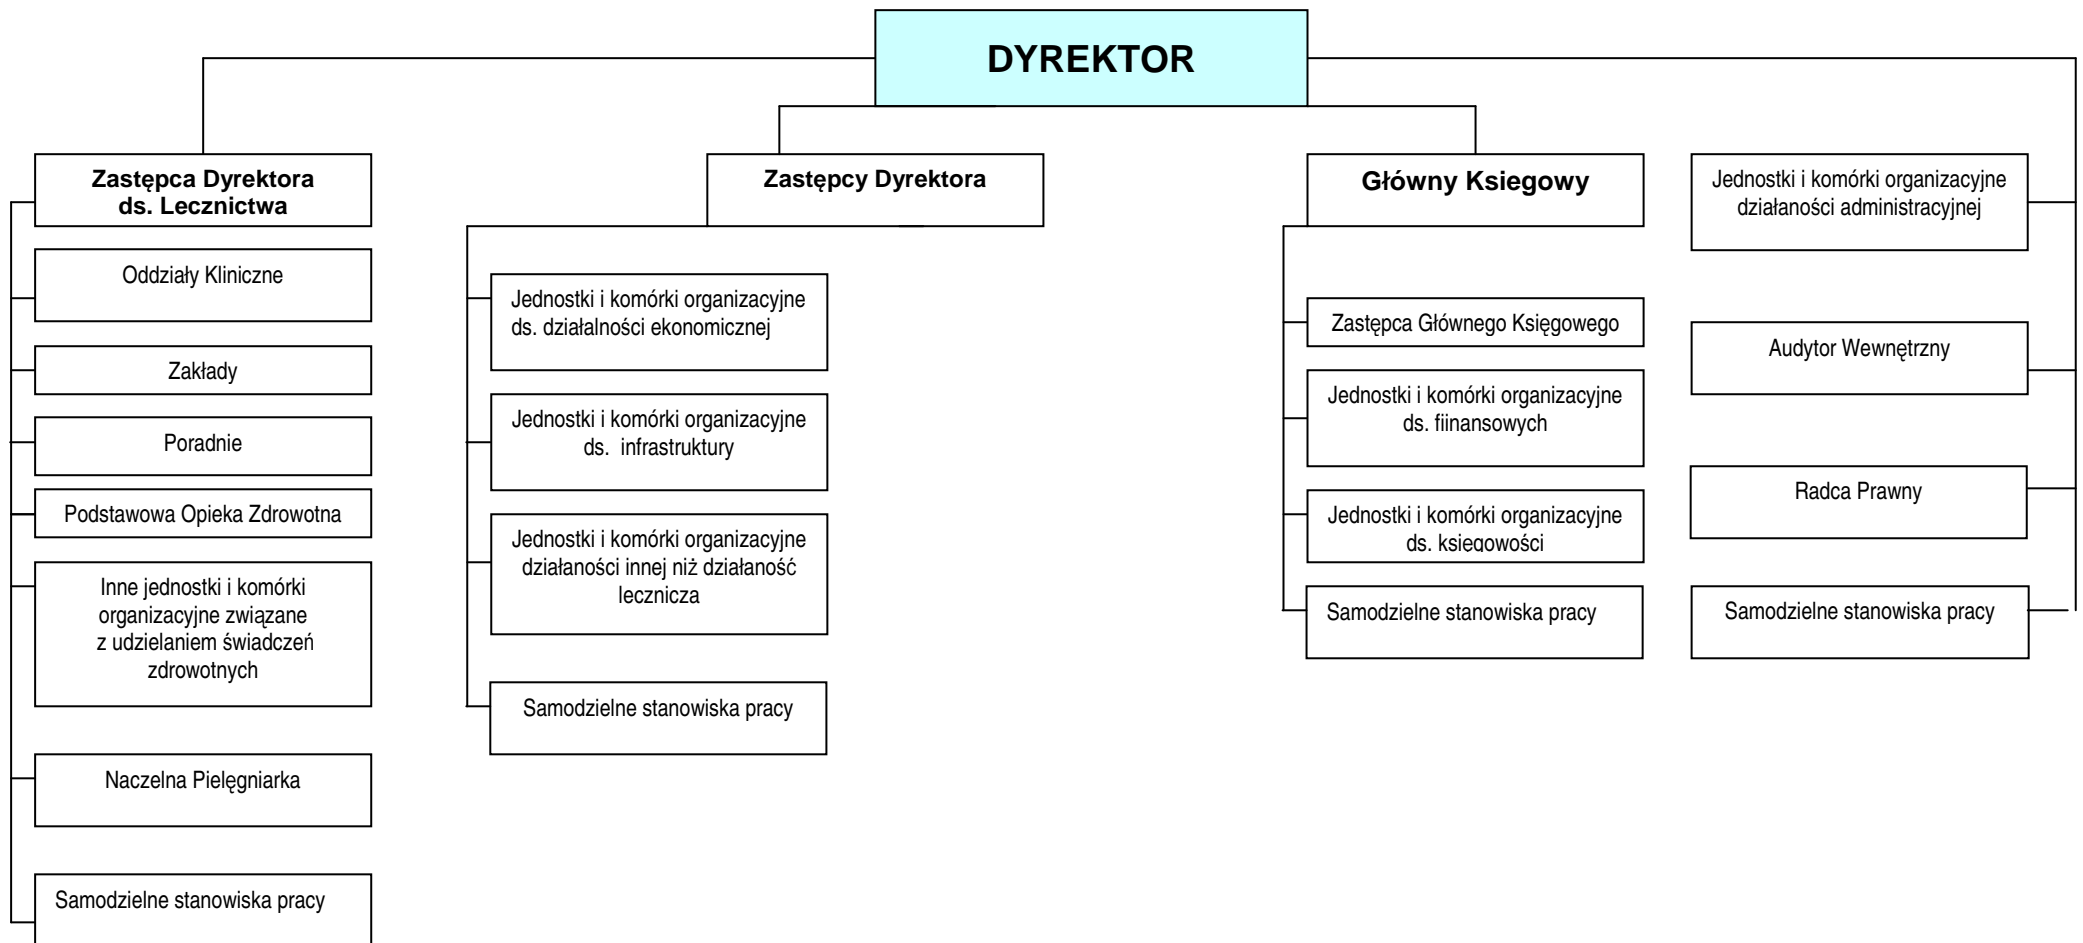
DYREKTOR

Zastępca Dyrektora ds. Lecznictwa

Oddziały Kliniczne

Zakłady

Poradnie

Podstawowa Opieka Zdrowotna

Inne jednostki i komórki organizacyjne związane z udzielaniem świadczeń zdrowotnych

Naczelna Pielęgniarka

Samodzielne stanowiska pracy

Zastępcy Dyrektora

Jednostki i komórki organizacyjne ds. działalności ekonomicznej

Jednostki i komórki organizacyjne ds. infrastruktury

Jednostki i komórki organizacyjne działanosci innej niż działaność lecznicza

Samodzielne stanowiska pracy

Główny Ksiegowy

Zastępca Głównego Księgowego

Jednostki i komórki organizacyjne ds. fiinansowych

Jednostki i komórki organizacyjne ds. księgowości

Samodzielne stanowiska pracy

Jednostki i komórki organizacyjne działaności administracyjnej

Audytor Wewnętrzny

Radca Prawny

Samodzielne stanowiska pracy